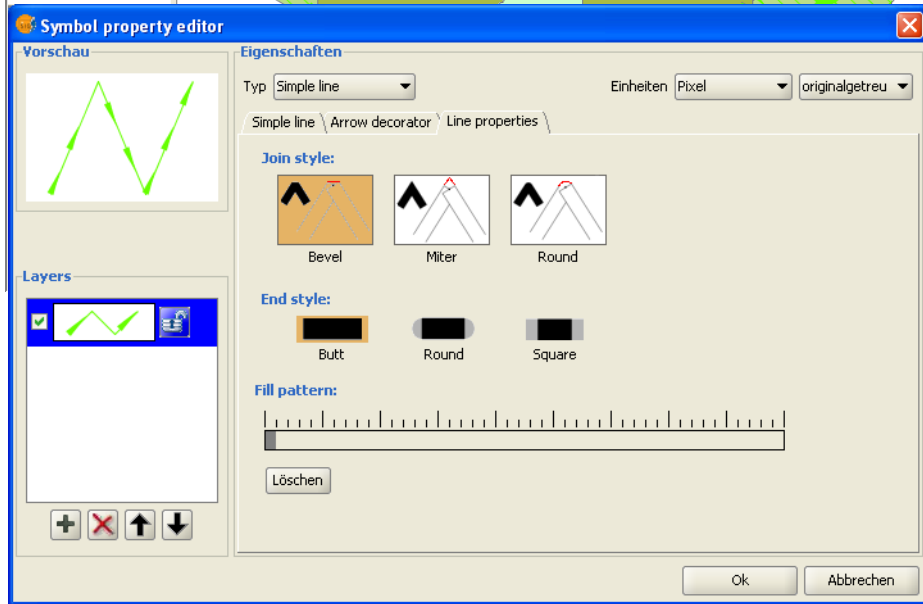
Symbol property editor

Vorschau

Layers

Eigenschaften

Typ Simple line

Einheiten Pixel

originalgetreu

Simple line | Arrow decorator | Line properties

Join style:

Bevel

Miter

Round

End style:

Butt

Round

Square

Fill pattern:

Löschen

Ok

Abbrechen